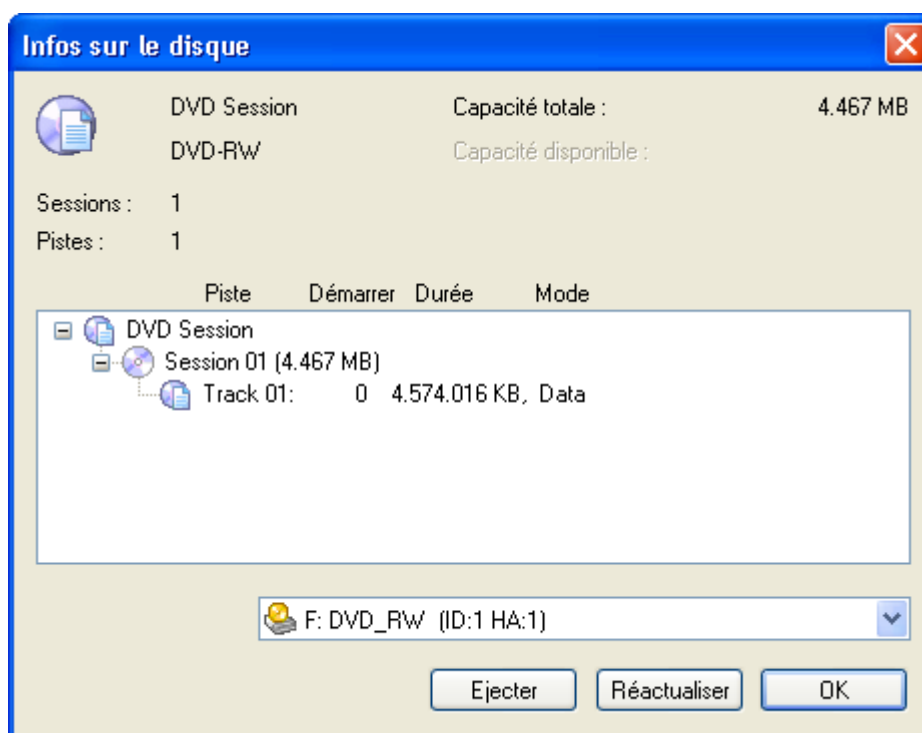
Infos sur le disque

DVD Session
DVD-RW

Capacité totale : 4.467 MB
Capacité disponible :

Sessions : 1
Pistes : 1

Piste Démarrer Durée Mode

DVD Session
Session 01 (4.467 MB)
Track 01: 0 4.574.016 KB, Data

F: DVD_RW (ID:1 HA:1)

Ejecter
Réactualiser
OK